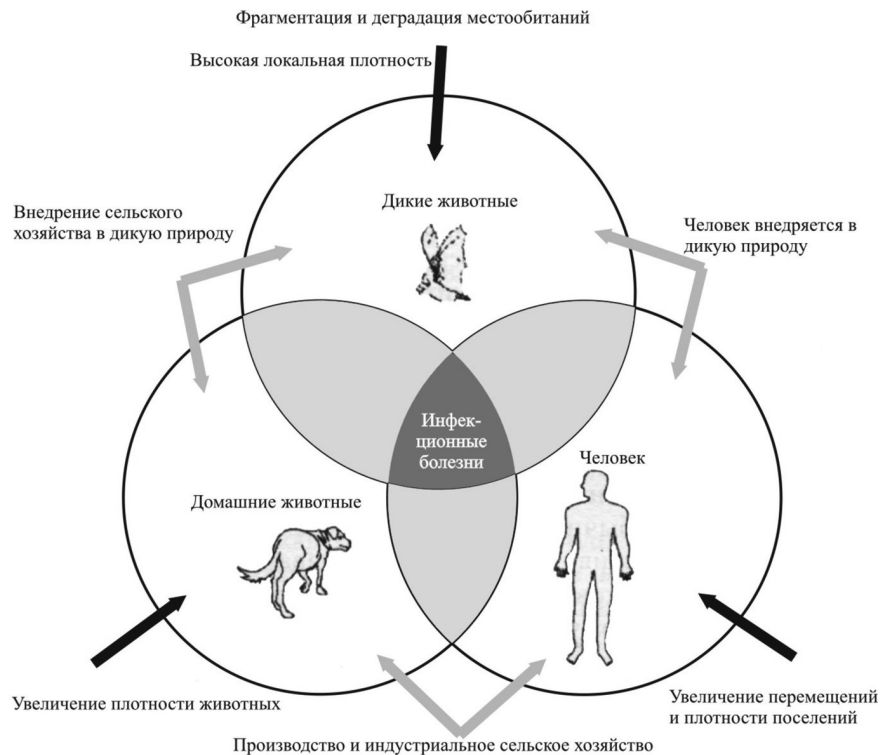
Фрагментация и деградация местообитаний

Высокая локальная плотность

Внедрение сельского хозяйства в дикую природу

Дикие животные

Человек внедряется в дикую природу

Инфекционные болезни

Человек

Домашние животные

Увеличение плотности животных

Увеличение перемещений и плотности поселений

Производство и индустриальное сельское хозяйство